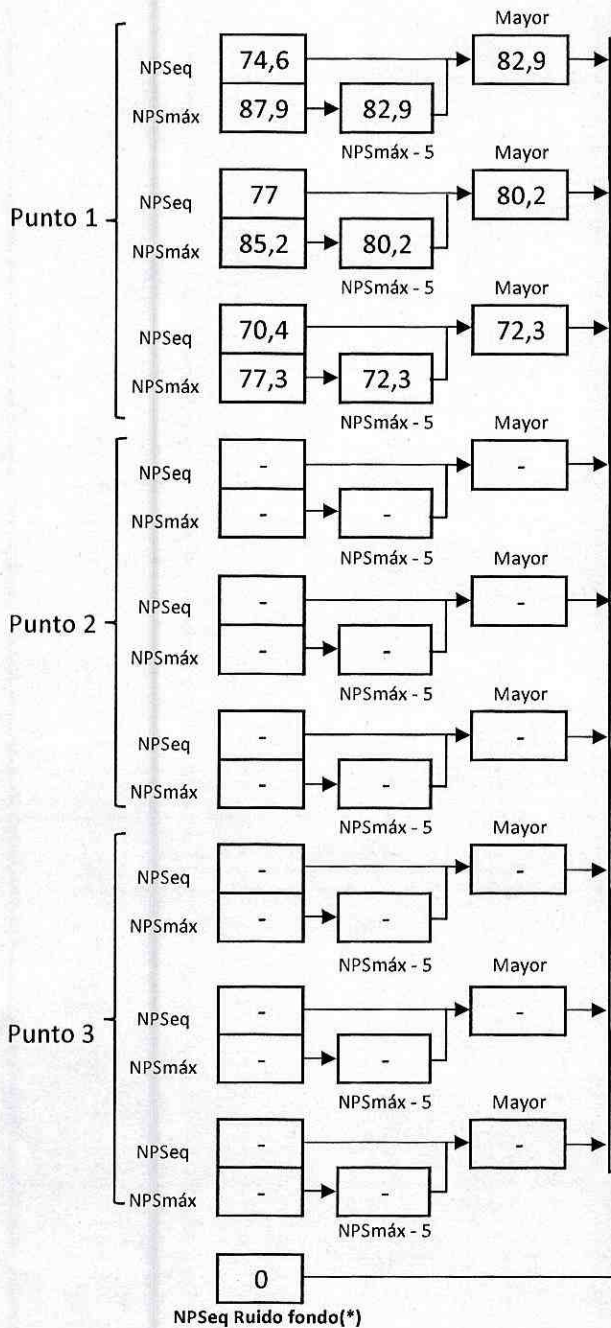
Mayor
NPSeq 74,6 82,9
NPSmáx 87,9 82,9
NPSmáx - 5
Mayor
Punto 1 NPSeq 77 80,2
NPSmáx 85,2 80,2
NPSmáx - 5
Mayor
NPSeq 70,4 72,3
NPSmáx 77,3 72,3
NPSmáx - 5
Mayor
NPSeq - -
NPSmáx - -
NPSmáx - 5
Mayor
Punto 2 NPSeq - -
NPSmáx - -
NPSmáx - 5
Mayor
NPSeq - -
NPSmáx - -
NPSmáx - 5
Mayor
NPSeq - -
NPSmáx - -
NPSmáx - 5
Mayor
Punto 3 NPSeq - -
NPSmáx - -
NPSmáx - 5
Mayor
NPSeq - -
NPSmáx - -
NPSmáx - 5
0
NPSeq Ruido fondo(*)